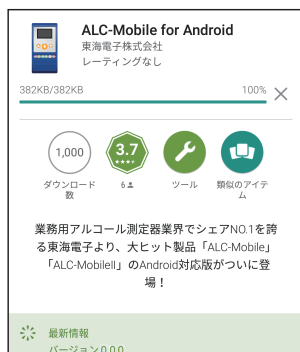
ALC-Mobile for Android
東海電子株式会社
レーティングなし

382KB/382KB
100%

1,000
ダウンロード数

3.7
★★★★

6

ツール

類似のアイテム

業務用アルコール測定器業界でシェアNO.1を誇る東海電子より、大ヒット製品「ALC-Mobile」「ALC-MobileII」のAndroid対応版がついに登場！

最新情報
バージョン0.0.0